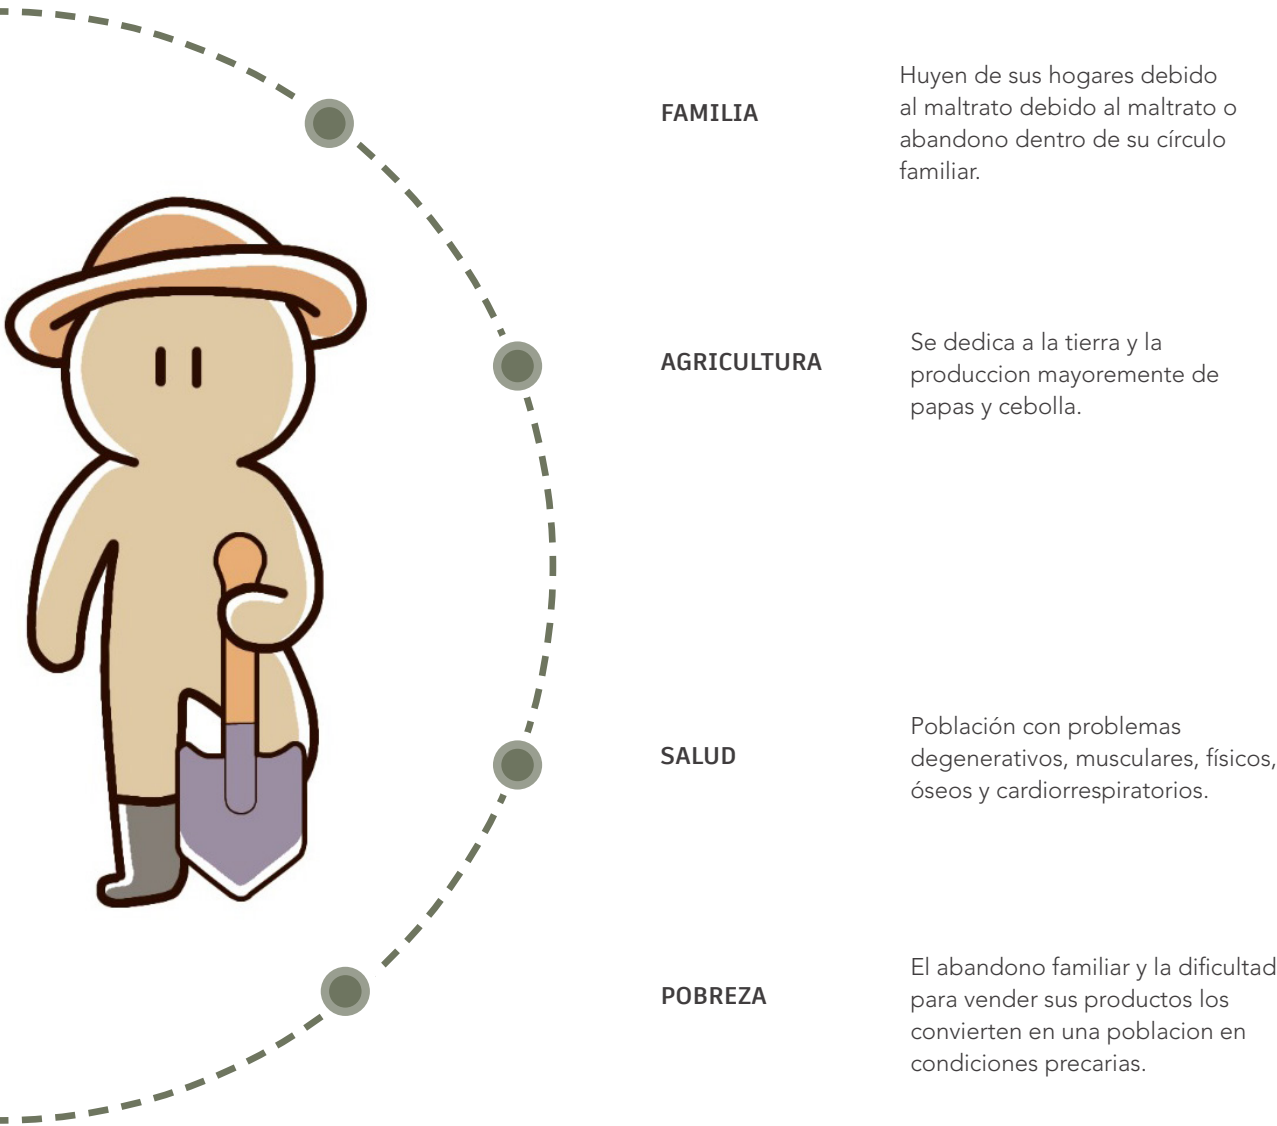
FAMILIA

Huyen de sus hogares debido al maltrato debido al maltrato o abandono dentro de su círculo familiar.

AGRICULTURA

Se dedica a la tierra y la produccion mayoremente de papas y cebolla.

SALUD

Población con problemas degenerativos, musculares, físicos, óseos y cardiorrespiratorios.

POBREZA

El abandono familiar y la dificultad para vender sus productos los convierten en una poblacion en condiciones precarias.